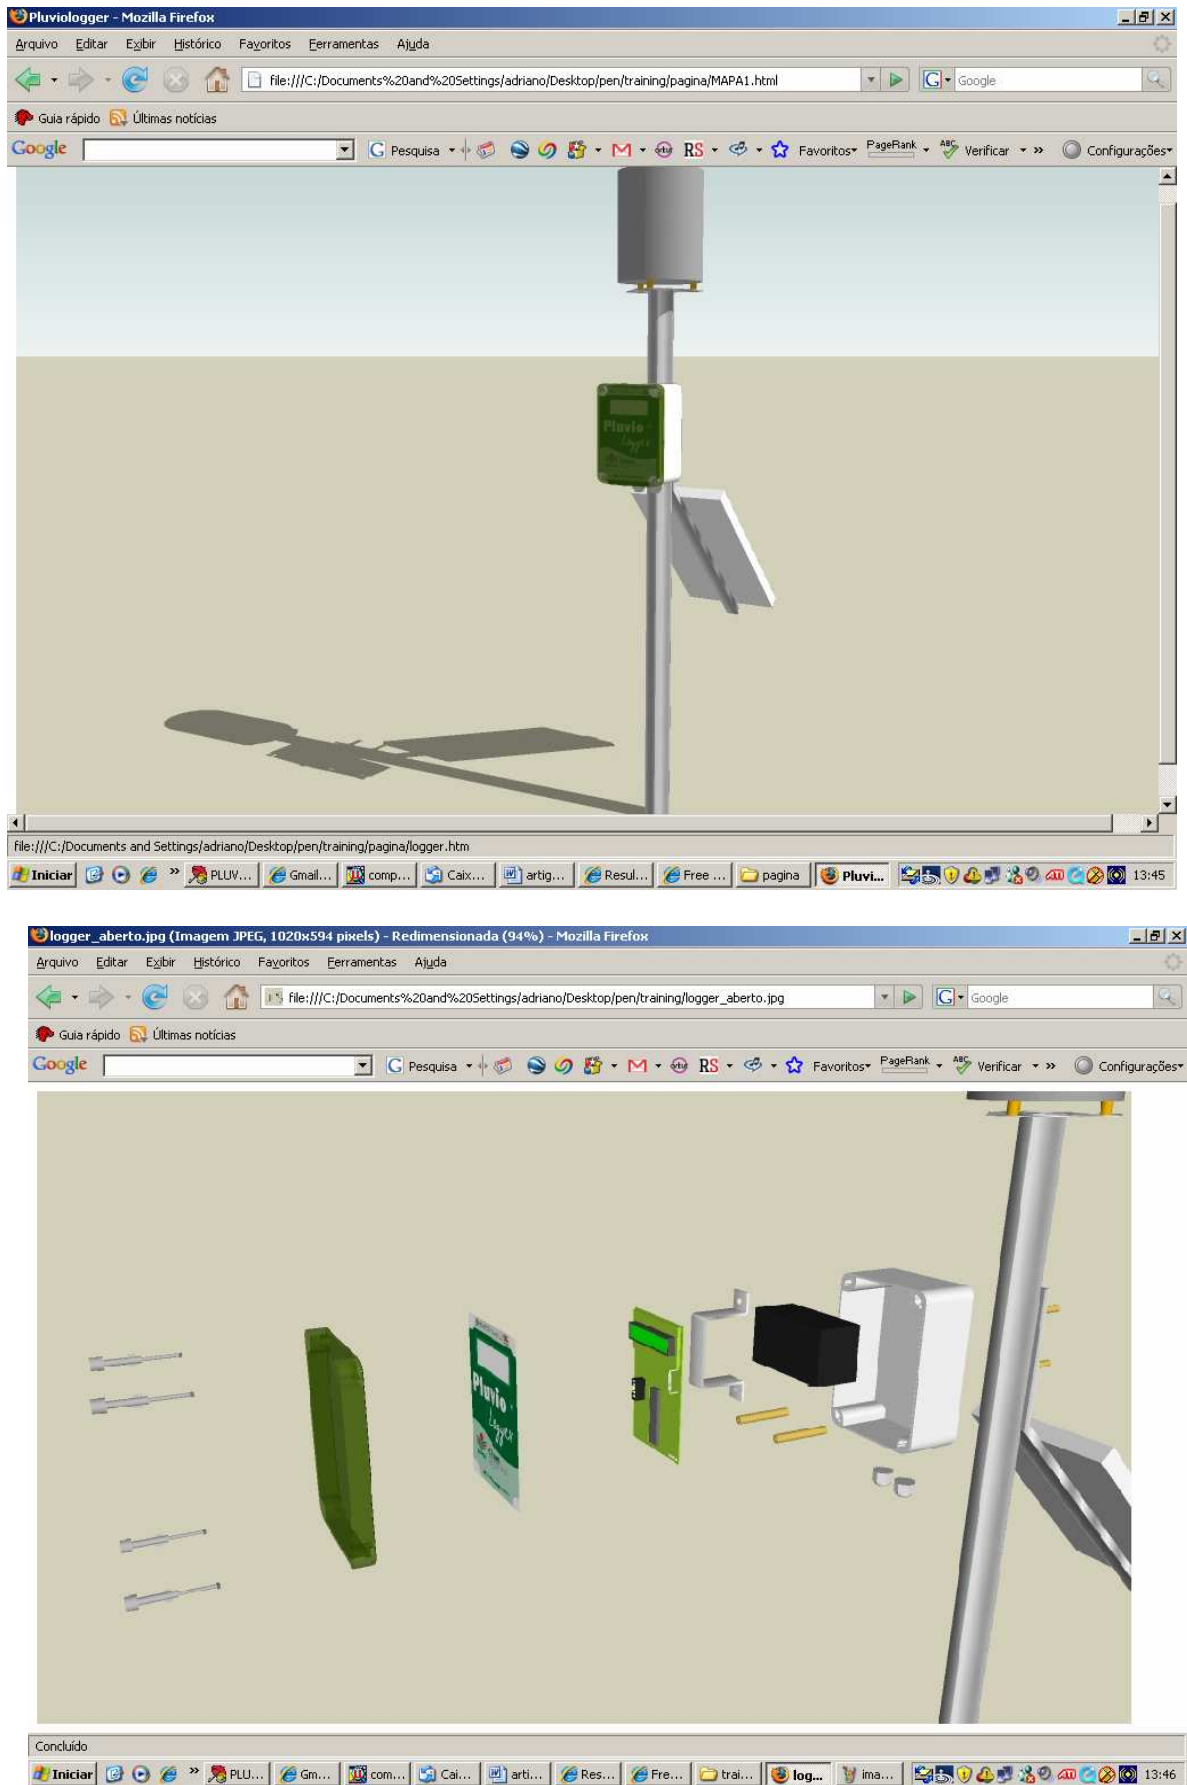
Pluviologger - Mozilla Firefox

Arquivo Editar Exibir Histórico Favoritos Ferramentas Ajuda

file:///C:/Documents%20and%20Settings/adriano/Desktop/pen/training/pagina/MAPA1.html

Google

Guia rápido Últimas notícias

Google Pesquisa RS Favoritos PageRank Verificar » Configurações

Pluvio Logger

file:///C:/Documents and Settings/adriano/Desktop/pen/training/pagina/logger.htm

Iniciar » PLUV... Gmail... comp... Caix... artig... Resul... Free ... pagina Pluvi... 13:45

logger_aberto.jpg (Imagem JPEG, 1020x594 pixels) - Redimensionada (94%) - Mozilla Firefox

Arquivo Editar Exibir Histórico Favoritos Ferramentas Ajuda

file:///C:/Documents%20and%20Settings/adriano/Desktop/pen/training/logger_aberto.jpg

Google

Guia rápido Últimas notícias

Google Pesquisa RS Favoritos PageRank Verificar » Configurações

Pluvio Logger

Concluído

Iniciar » PLU... Gm... com... Cai... arti... Res... Fre... trai... log... ima... 13:46